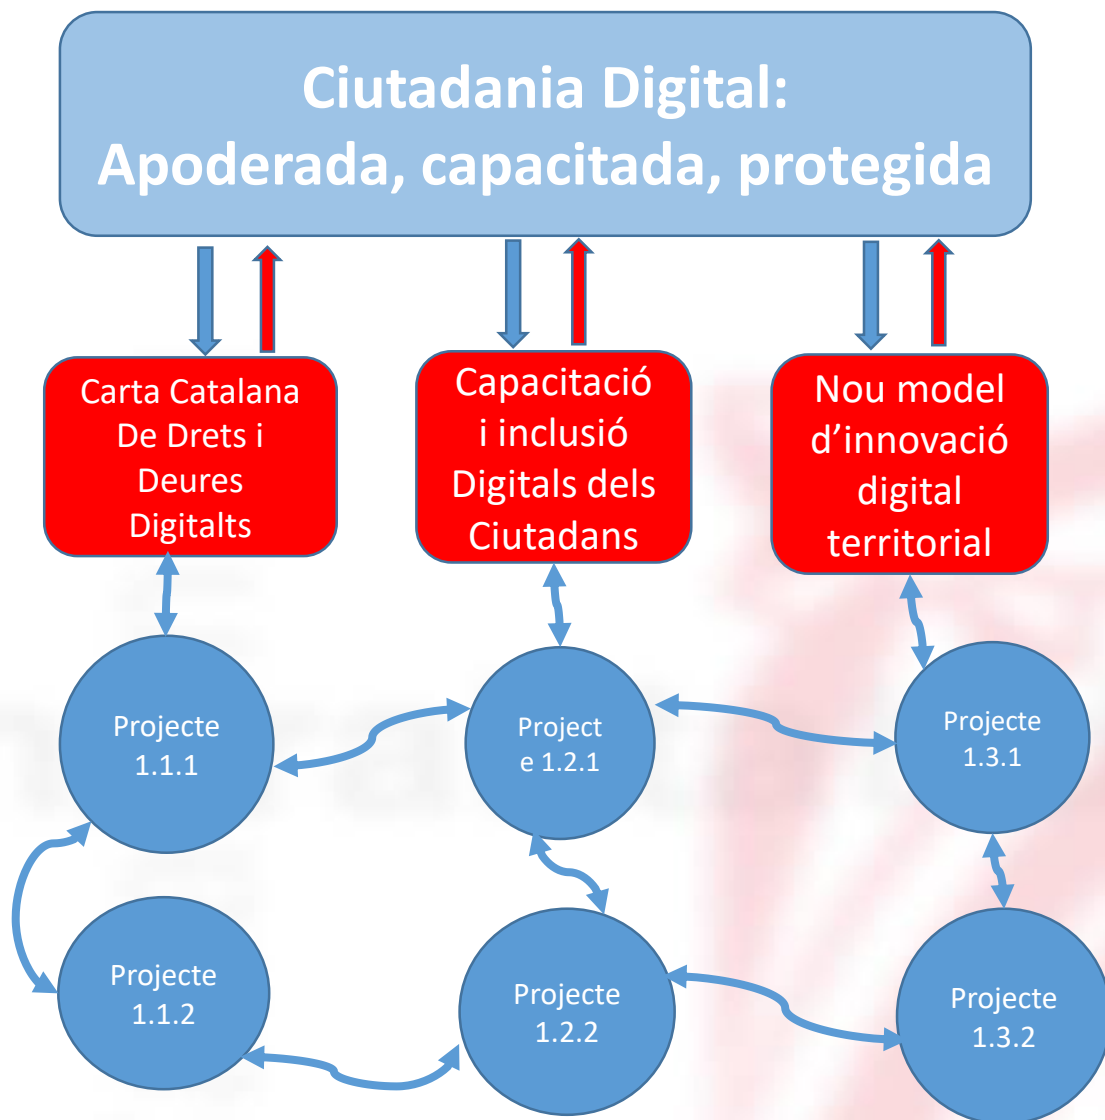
Ciutadania Digital:
Apoderada, capacitada, protegida

Carta Catalana De Drets i Deures Digitalts

Capacitació i inclusió Digitals dels Ciutadans

Nou model d'innovació digital territorial

Projecte 1.1.1

Project e 1.2.1

Projecte 1.3.1

Projecte 1.1.2

Projecte 1.2.2

Projecte 1.3.2